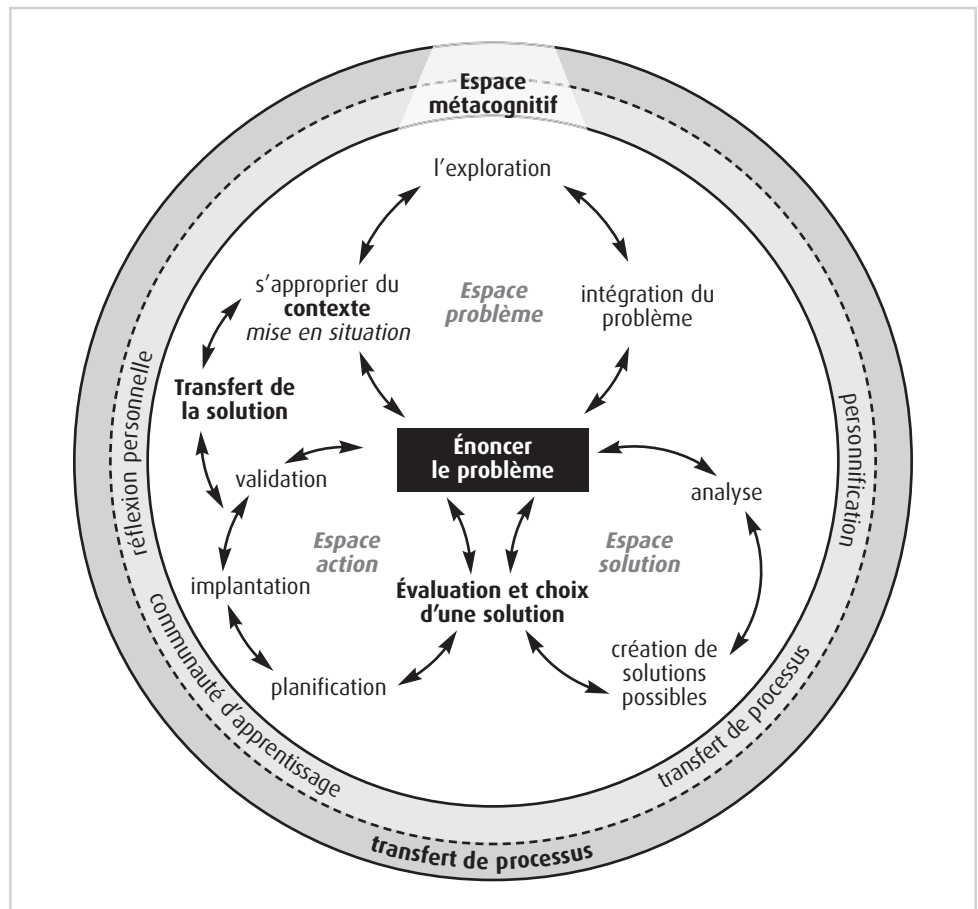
Espace métacognitif

l'exploration

s'approprier du **contexte** *mise en situation*

*Espace problème*

intégration du problème

Transfert de la solution

Énoncer le problème

validation

analyse

*Espace action*

*Espace solution*

implantation

Évaluation et choix d'une solution

création de solutions possibles

planification

réflexion personnelle

personnification

communauté d'apprentissage

transfert de processus

transfert de processus